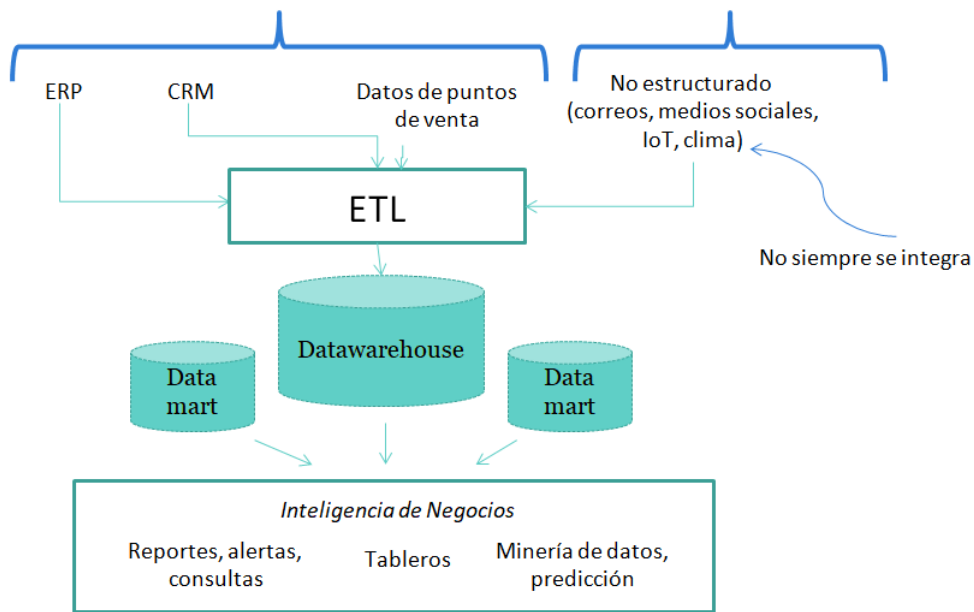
ERP

CRM

Datos de puntos de venta

No estructurado (correos, medios sociales, IoT, clima)

ETL

No siempre se integra

Datawarehouse

Data mart

Data mart

*Inteligencia de Negocios*

Reportes, alertas, consultas

Tableros

Minería de datos, predicción